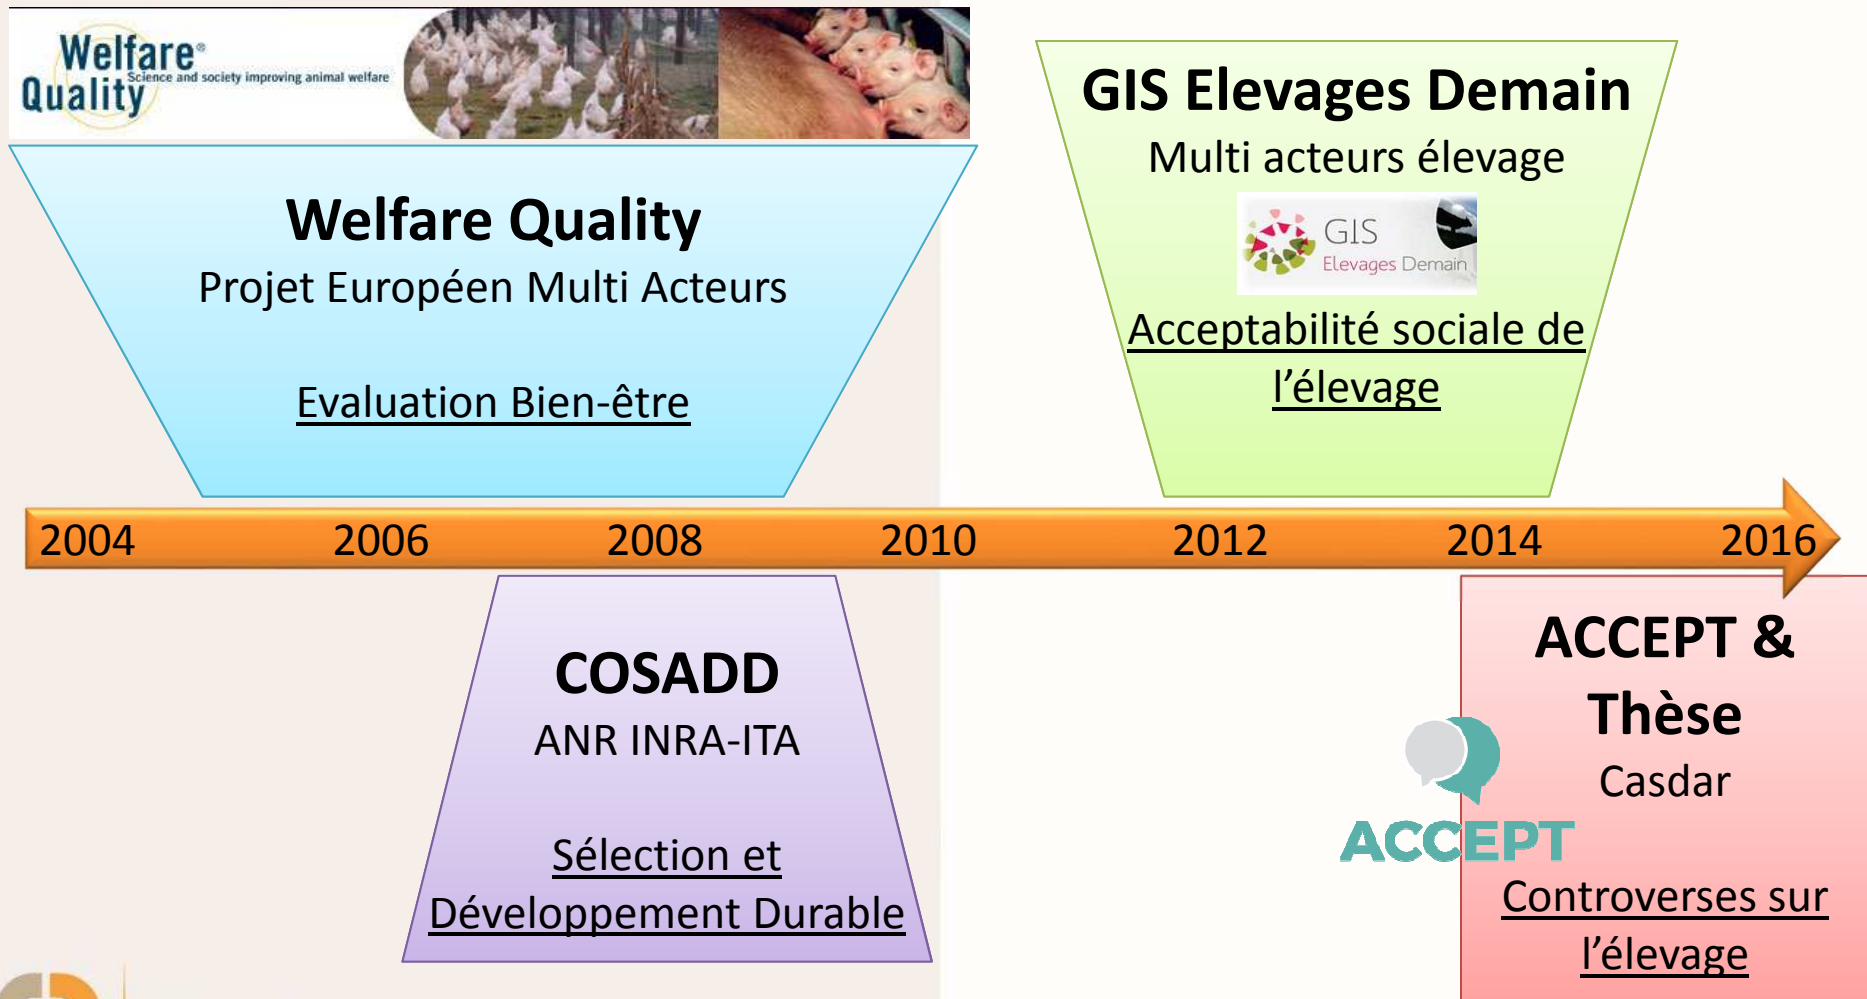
Welfare Quality
Science and society improving animal welfare

Welfare Quality
Projet Européen Multi Acteurs

Evaluation Bien-être

GIS Elevages Demain
Multi acteurs élevage

GIS
Elevages Demain

Acceptabilité sociale de l'élevage

2004 2006 2008 2010 2012 2014 2016

COSADD
ANR INRA-ITA

Sélection et Développement Durable

ACCEPT & Thèse
Casdar

ACCEPT

Controverses sur l'élevage